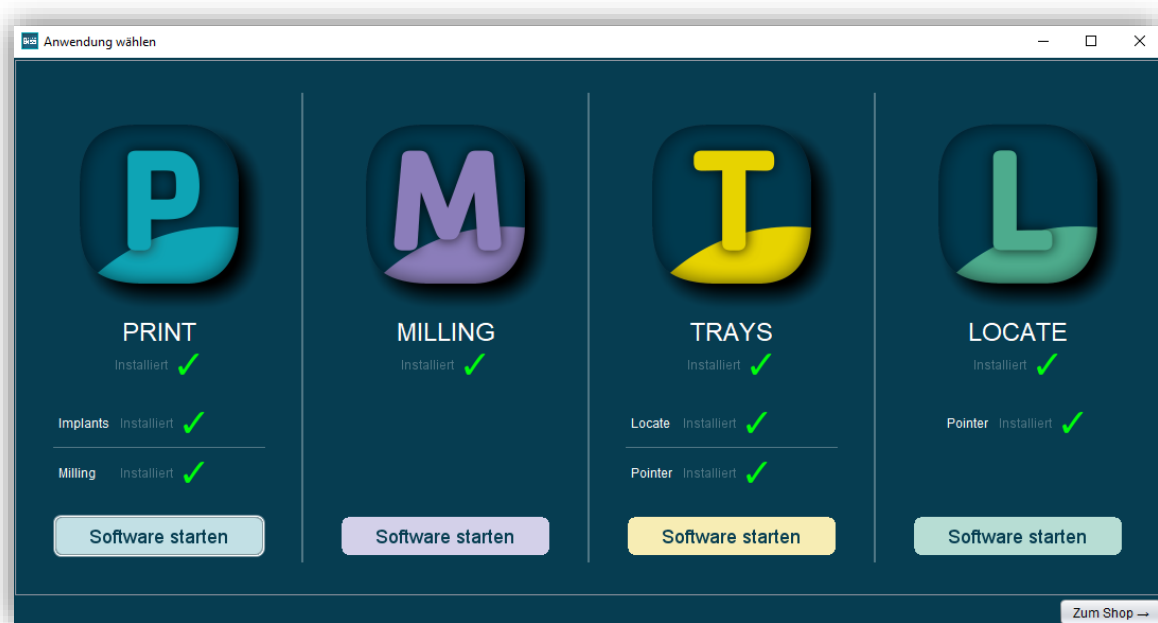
Anwendung wählen

P
PRINT
Installiert ✓

Implants Installiert ✓

Milling Installiert ✓

Software starten

M
MILLING
Installiert ✓

Software starten

T
TRAYS
Installiert ✓

Locate Installiert ✓

Pointer Installiert ✓

Software starten

L
LOCATE
Installiert ✓

Pointer Installiert ✓

Software starten

Zum Shop →